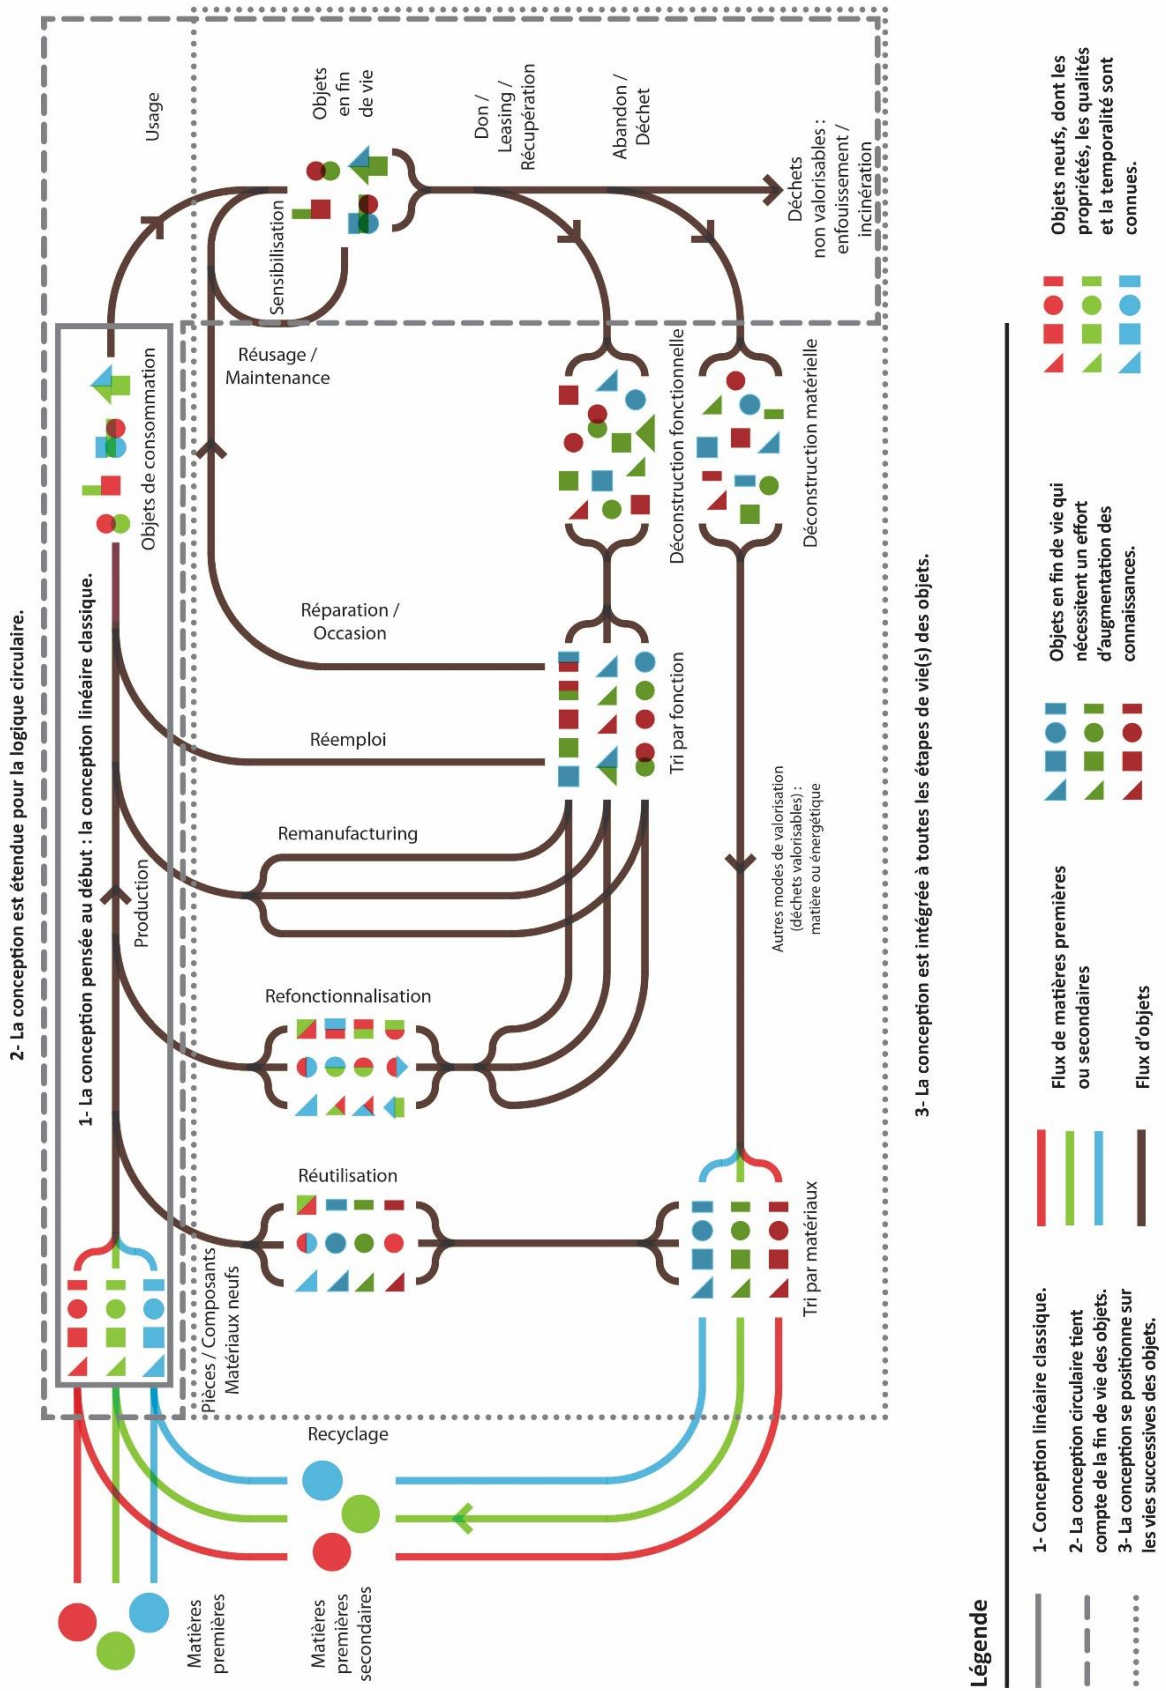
2- La conception est étendue pour la logique circulaire.

1- La conception pensée au début : la conception linéaire classique.

3- La conception est intégrée à toutes les étapes de vie(s) des objets.

Usage

Objets en fin de vie

Don / Leasing / Récupération

Abandon / Déchet

Déchets non valorisables : enfouissement / incinération

Sensibilisation

Réusage / Maintenance

Objets de consommation

Déconstruction fonctionnelle

Déconstruction matérielle

Réparation / Occasion

Tri par fonction

Réemploi

Remanufacturing

Production

Autres modes de valorisation (déchets valorisables) : matière ou énergétique

Refonctionnalisation

Réutilisation

Tri par matériaux

Pièces / Composants Matériaux neufs

Recyclage

Matières premières

Matières premières secondaires

Légende

1- Conception linéaire classique.
2- La conception circulaire tient compte de la fin de vie des objets.
3- La conception se positionne sur les vies successives des objets.

Flux de matières premières ou secondaires

Flux d'objets

Objets en fin de vie qui nécessitent un effort d'augmentation des connaissances.

Objets neufs, dont les propriétés, les qualités et la temporalité sont connues.